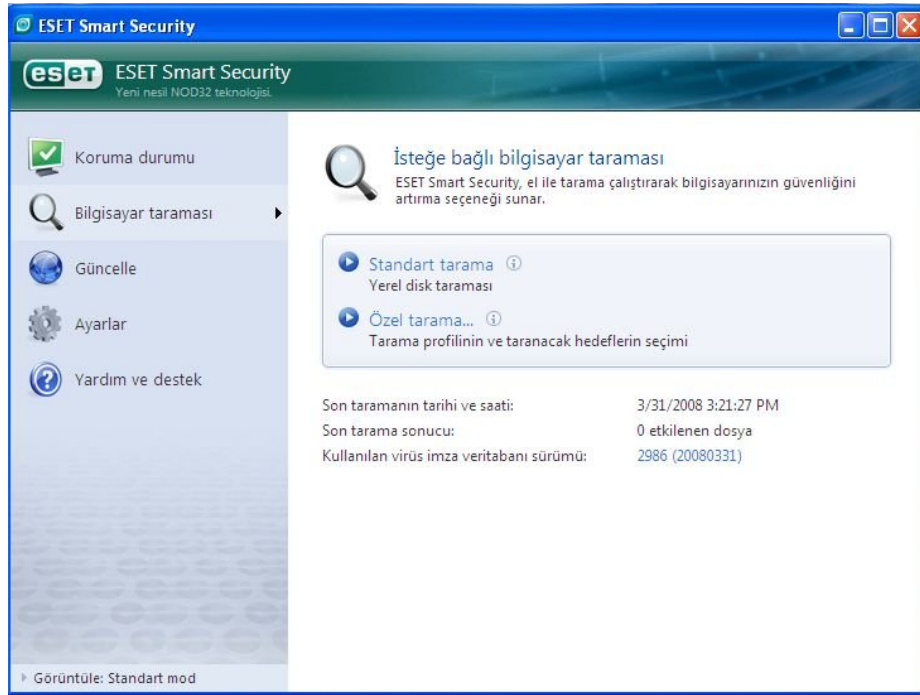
ESET Smart Security

eset ESET Smart Security
Yeni nesil NOD32 teknolojisi.

Koruma durumu

Bilgisayar taraması

Güncelle

Ayarlar

Yardım ve destek

İsteğe bağlı bilgisayar taraması
ESET Smart Security, el ile tarama çalıştırarak bilgisayarınızın güvenliğini artırma seçeneği sunar.

Standart tarama
Yerel disk taraması

Özel tarama...
Tarama profilinin ve taranacak hedeflerin seçimi

| | |
|---|---|
| Son taramanın tarihi ve saati: | 3/31/2008 3:21:27 PM |
| Son tarama sonucu: | 0 etkilenen dosya |
| Kullanılan virüs imza veritabanı sürümü: | 2986 (20080331) |

Görüntüle: Standart mod